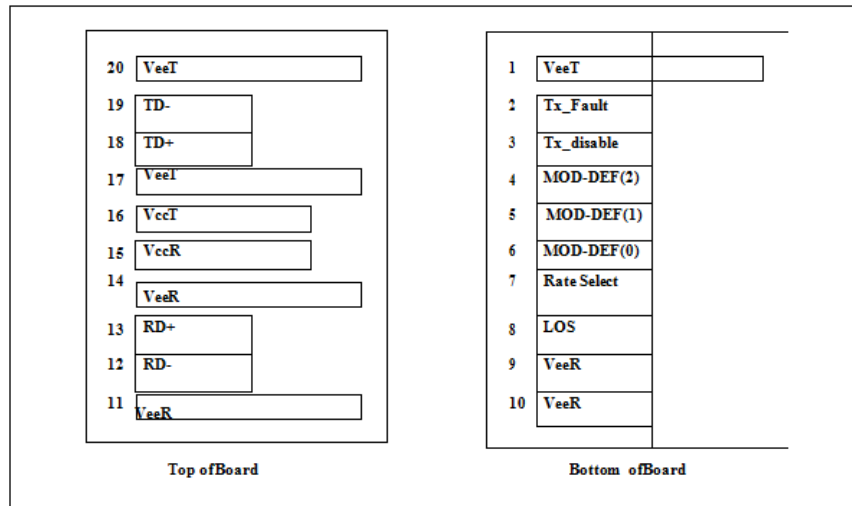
20 VeeT

19 TD-

18 TD+

17 VeeT

16 VccT

15 VccR

14 VeeR

13 RD+

12 RD-

11 VeeR

Top ofBoard

1 VeeT

2 Tx_Fault

3 Tx_disable

4 MOD-DEF(2)

5 MOD-DEF(1)

6 MOD-DEF(0)

7 Rate Select

8 LOS

9 VeeR

10 VeeR

Bottom ofBoard